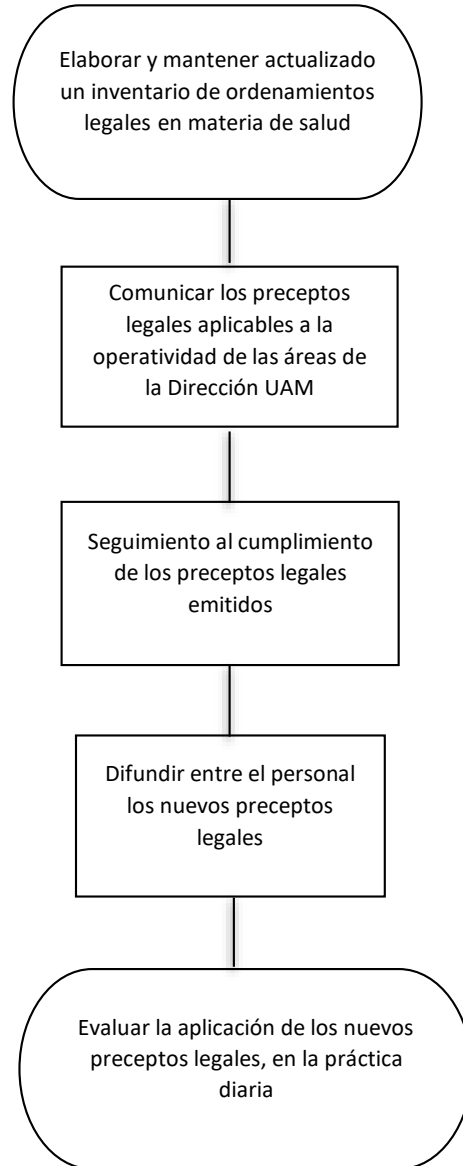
Elaborar y mantener actualizado un inventario de ordenamientos legales en materia de salud

Comunicar los preceptos legales aplicables a la operatividad de las áreas de la Dirección UAM

Seguimiento al cumplimiento de los preceptos legales emitidos

Difundir entre el personal los nuevos preceptos legales

Evaluar la aplicación de los nuevos preceptos legales, en la práctica diaria